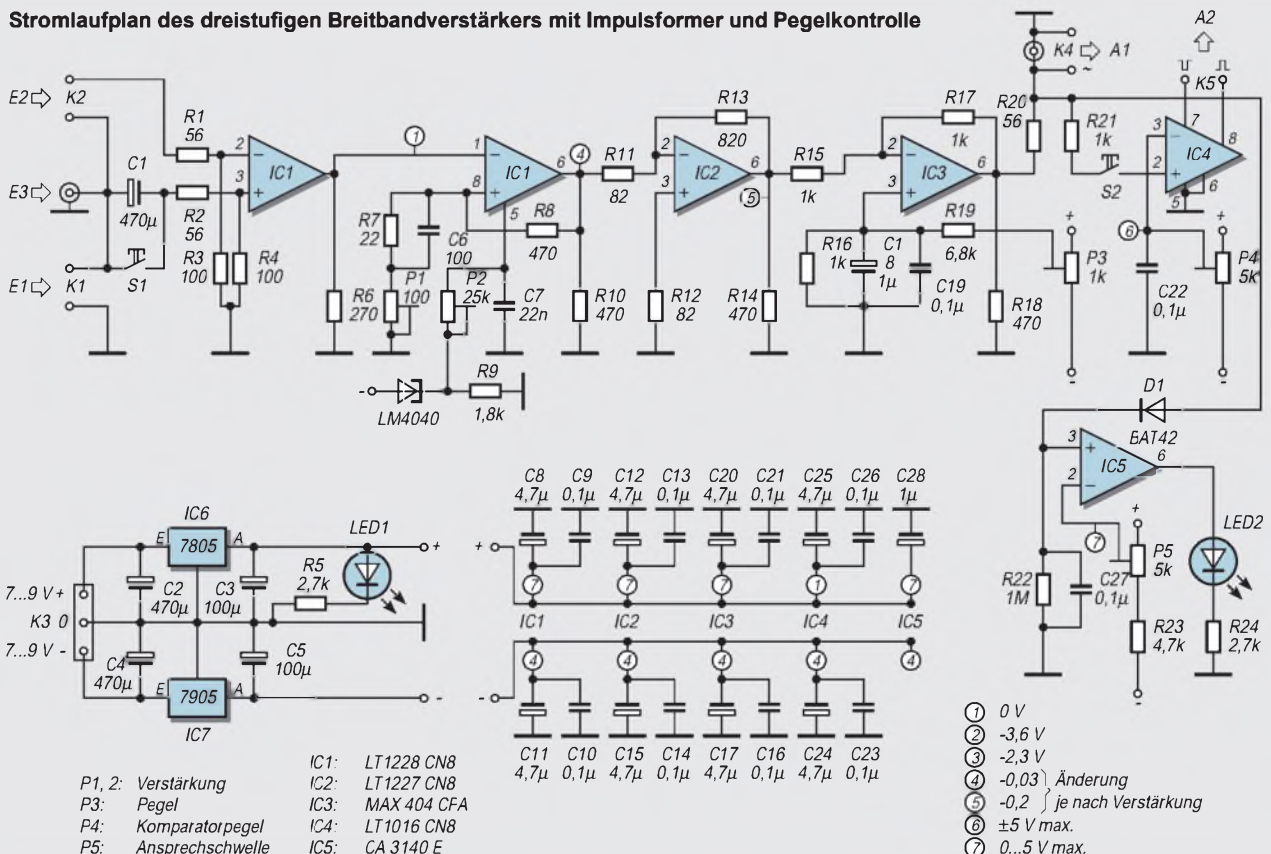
Stromlaufplan des dreistufigen Breitbandverstärkers mit Impulsformer und Pegelkontrolle

E2 K2
E3 C1 470µ
E1 K1 S1
R1 56
R2 56
R3 100
R4 100
IC1
2 3
1
R6 270
R7 22
P1 100
C6 100
1 8 IC1 6 5
4
R8 470
P2 25k
C7 22n
LM4040
R9 1,8k
R10 470
R11 82
R13 820
2 3 IC2 6
5
R12 82
R14 470
R15 1k
R17 1k
2 3 IC3 6
R16 1k
C1 8 1µ
C19 0,1µ
R19 6,8k
R18 470
P3 1k
+
-
R20 56
K4 A1
~
R21 1k
S2
A2
K5
3 2 7 8 IC4 5 6
6
C22 0,1µ
P4 5k
+
-
D1
BAT42
3 2 IC5 6
7
P5 5k
R22 1M
C27 0,1µ
R23 4,7k
LED2
R24 2,7k

IC6
7805
E A
7...9 V +
K3 0
7...9 V -
C2 470µ
C3 100µ
R5 2,7k
LED1
+
C4 470µ
C5 100µ
7905
E A
IC7
-

C8 4,7µ C9 0,1µ C12 4,7µ C13 0,1µ C20 4,7µ C21 0,1µ C25 4,7µ C26 0,1µ C28 1µ
+
7 7 7 1 7
IC1 IC2 IC3 IC4 IC5
4 4 4 4 4
-
C11 4,7µ C10 0,1µ C15 4,7µ C14 0,1µ C17 4,7µ C16 0,1µ C24 4,7µ C23 0,1µ

P1, 2: Verstärkung
P3: Pegel
P4: Komparatorpegel
P5: Ansprechschwelle

IC1: LT1228 CN8
IC2: LT1227 CN8
IC3: MAX 404 CFA
IC4: LT1016 CN8
IC5: CA 3140 E

1 0 V
2 -3,6 V
3 -2,3 V
4 -0,03 Änderung
5 -0,2 je nach Verstärkung
6 ±5 V max.
7 0...5 V max.